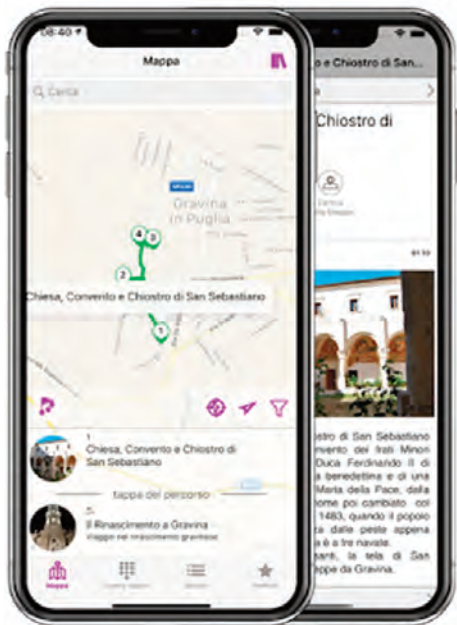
08:40

Mappa

Cerca

Gravina in Puglia

4 3

2

Chiesa, Convento e Chiostro di San Sebastiano

1

1
Chiesa, Convento e Chiostro di San Sebastiano

Tappa del percorso

Il Rinascimento a Gravina
Viaggio nel rinascimento gravinese

Mappa

o e Chiostro di San...

Chiostro di

ostro di San Sebastiano
nvento dei frati Minori
Duca Ferdinando II di
benedettina e di una
Maria della Pace, dalla
ome poi cambiato col
1483, quando il popolo
a dalla peste appena
è a tre navate.
ante, la tela di San
eppe da Gravina.